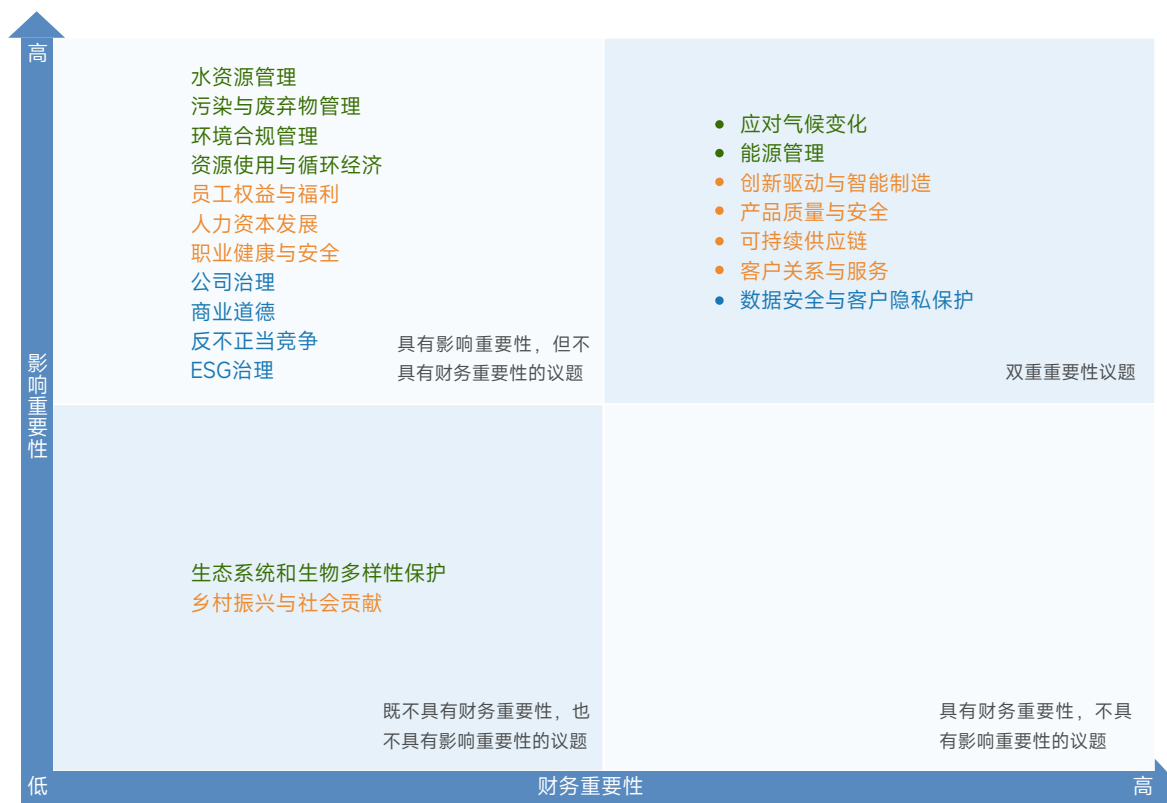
高

影响重要性

水资源管理
污染与废弃物管理
环境合规管理
资源使用与循环经济
员工权益与福利
人力资本发展
职业健康与安全
公司治理
商业道德
反不正当竞争
ESG治理

具有影响重要性，但不具有财务重要性的议题

• 应对气候变化
• 能源管理
• 创新驱动与智能制造
• 产品质量与安全
• 可持续供应链
• 客户关系与服务
• 数据安全与客户隐私保护

双重重要性议题

生态系统和生物多样性保护
乡村振兴与社会贡献

既不具有财务重要性，也不具有影响重要性的议题

具有财务重要性，不具有影响重要性的议题

低

财务重要性

高